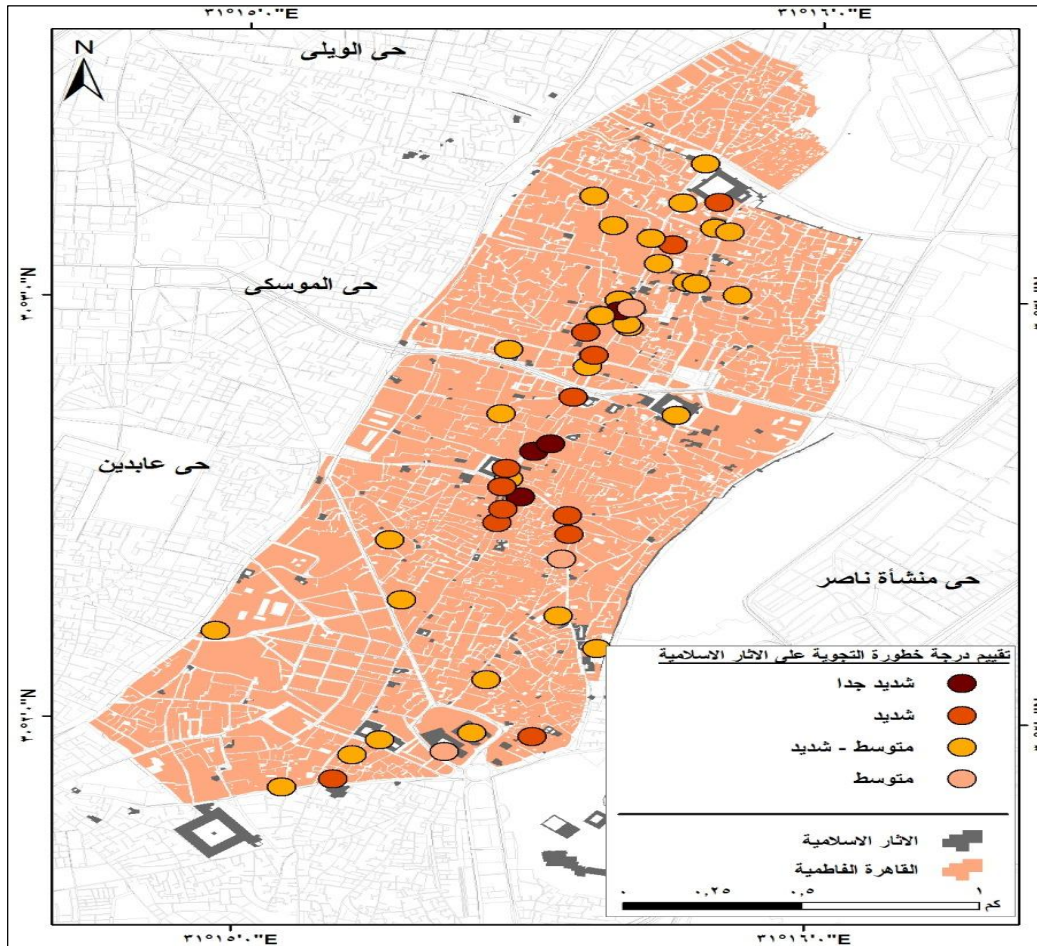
٣١°١٥'٠"E
٣١°١٦'٠"E
N
حى الويلى
حى الموسكى
حى عابدين
حى منشأة ناصر
٣٠°٣'٠"N
٣٠°٢'٠"N
تقييم درجة خطورة التجوية على الاثار الاسلامية
شديد جدا
شديد
متوسط - شديد
متوسط
الاثار الاسلامية
القاهرة الفاطمية
٠ ٠,٢٥ ٠,٥ ١
كم
٣١°١٥'٠"E
٣١°١٦'٠"E